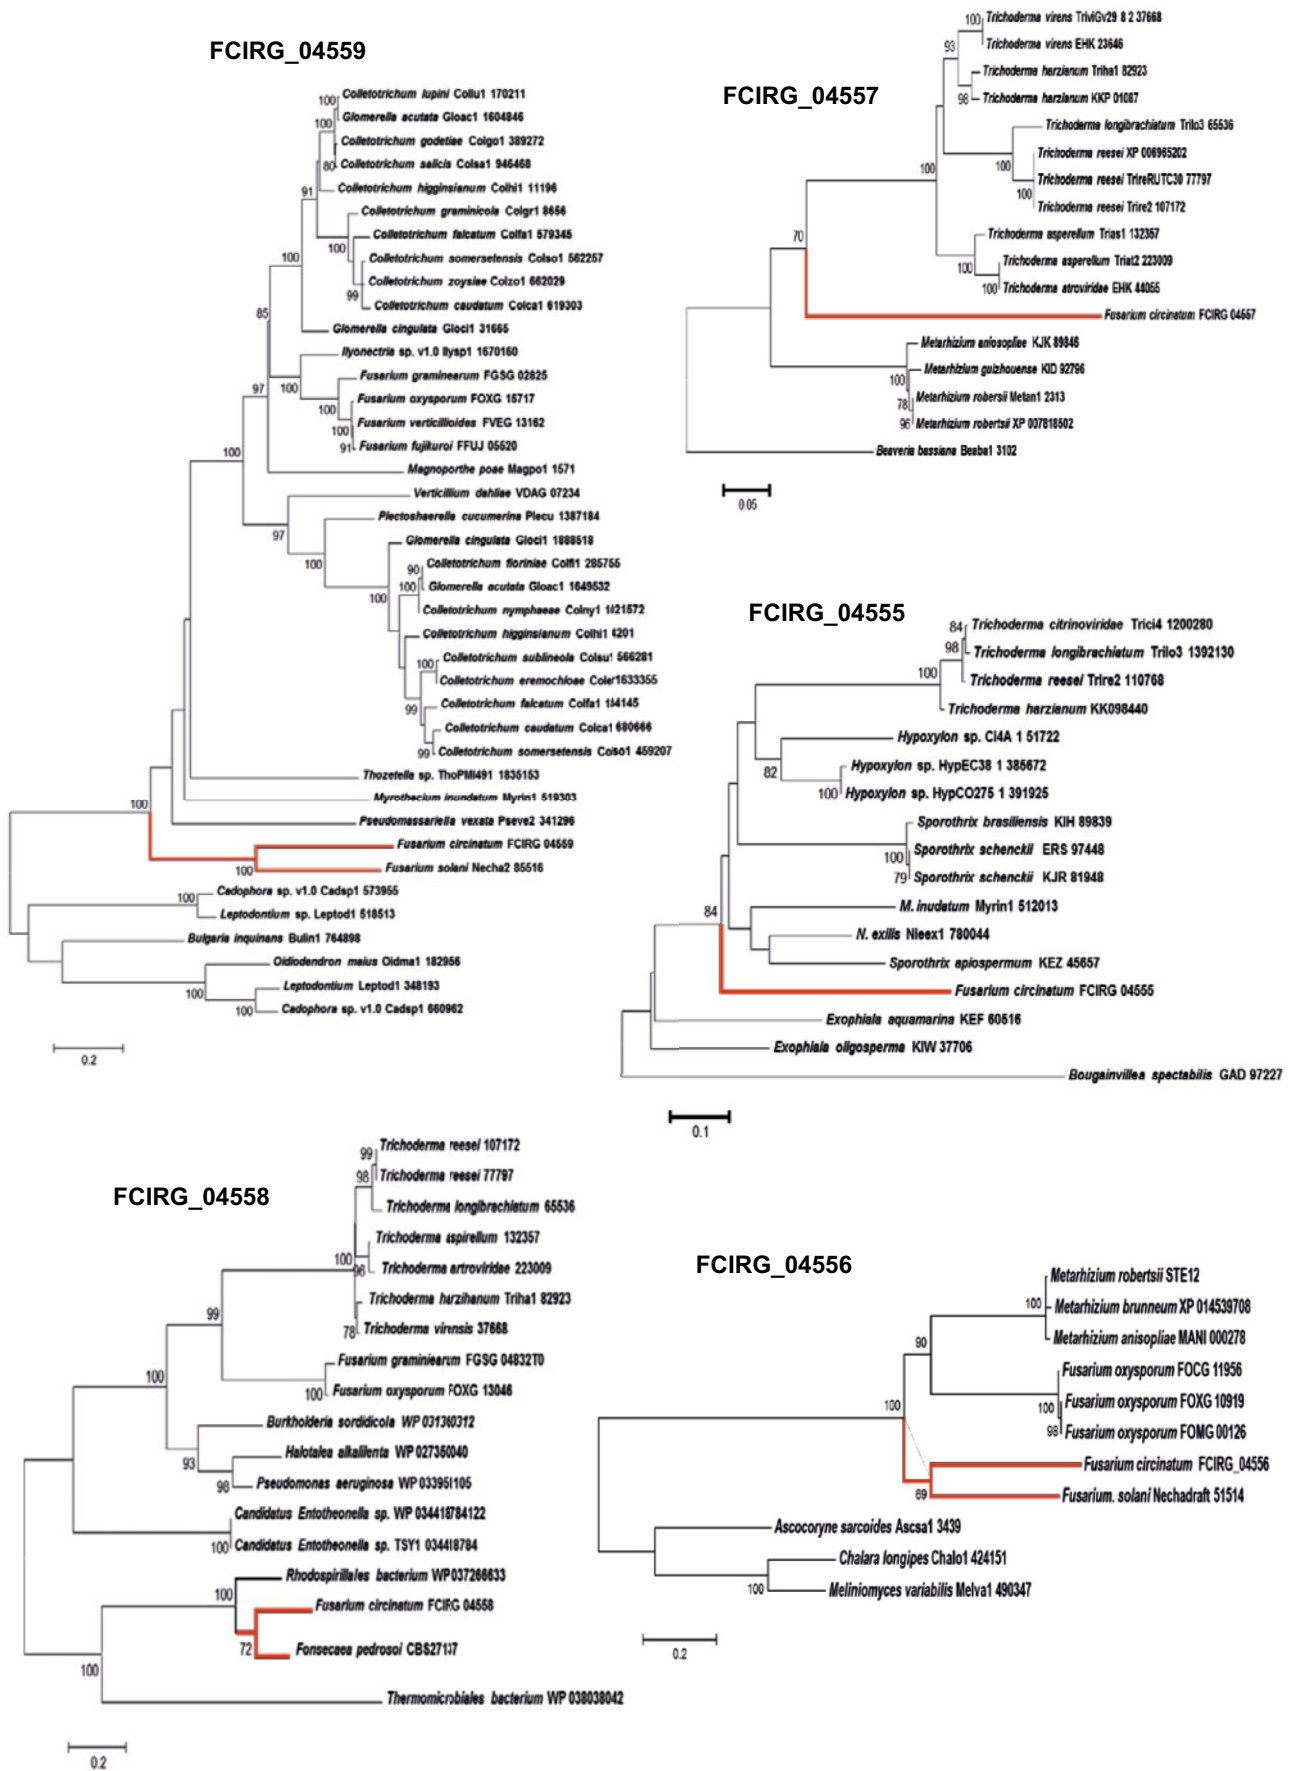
FCIRG_04559

100 Colletotrichum lupini Collu1 170211
100 Glomerella acutata Gloac1 1604846
Colletotrichum godetiae Colgo1 389272
80 Colletotrichum salicis Colsa1 946468
91 Colletotrichum higginsianum Colhi1 11196
Colletotrichum graminicola Colgr1 8656
100 Colletotrichum falcatum Colfa1 579345
100 Colletotrichum somersetensis Colso1 562257
99 Colletotrichum zoysiae Colzo1 662029
Colletotrichum caudatum Colca1 619303
85 Glomerella cingulata Gloci1 31665
Ilyonectria sp. v1.0 Ilysp1 1670160
100 Fusarium graminearum FGSG 02825
100 Fusarium oxysporum FOXG 15717
100 Fusarium verticillioides FVEG 13162
91 Fusarium fujikuroi FFUJ 05520
97 Magnoporthe poae Magpo1 1571
100 Verticillium dahliae VDAG 07234
Plectosphaerella cucumerina Plecu 1387184
97 Glomerella cingulata Gloci1 1888518
100 90 Colletotrichum fioriniae Colfi1 285755
100 Glomerella acutata Gloac1 1649532
100 Colletotrichum nymphaeae Colny1 1121572
Colletotrichum higginsianum Colhi1 4201
100 Colletotrichum sublineola Colsu1 566281
Colletotrichum eremochloae Coler1633355
99 Colletotrichum falcatum Colfa1 114145
Colletotrichum caudatum Colca1 680666
99 Colletotrichum somersetensis Colso1 459207
Thozetella sp. ThoPMI491 1836153
Myrothecium inundatum Myrin1 519303
100 Pseudomassariella vexata Pseve2 341296
Fusarium circinatum FCIRG 04559
100 Fusarium solani Necha2 85516
100 Cadophora sp. v1.0 Cadsp1 573955
Leptodontium sp. Leptod1 518513
Bulgaria inquinans Bulin1 764898
Oidiodendron maius Oidma1 182956
100 Leptodontium Leptod1 348193
100 Cadophora sp. v1.0 Cadsp1 660962
0.2

FCIRG_04557

100 Trichoderma virens TriviGv29 8 2 37668
93 Trichoderma virens EHK 23646
Trichoderma harzianum Triha1 82923
98 Trichoderma harzianum KKP 01087
Trichoderma longibrachiatum Trilo3 65536
100 Trichoderma reesei XP 006965202
100 Trichoderma reesei TrireRUTC30 77797
100 Trichoderma reesei Trire2 107172
70 Trichoderma asperellum Trias1 132357
100 Trichoderma asperellum Triat2 223009
100 Trichoderma atroviridae EHK 44055
Fusarium circinatum FCIRG 04557
Metarhizium anisopliae KJK 89846
Metarhizium guizhouense KID 92796
100 Metarhizium robersii Metan1 2313
78
96 Metarhizium robertsii XP 007818502
Beaveria bassiana Beaba1 3102
0.05

FCIRG_04555

84 Trichoderma citrinoviridae Trici4 1200280
98 Trichoderma longibrachiatum Trilo3 1392130
100 Trichoderma reesei Trire2 110768
Trichoderma harzienum KK098440
Hypoxylon sp. CI4A 1 51722
82 Hypoxylon sp. HypEC38 1 385672
100 Hypoxylon sp. HypCO275 1 391925
Sporothrix brasiliensis KIH 89839
100 Sporothrix schenckii ERS 97448
79 Sporothrix schenckii KJR 81948
84 M. inudatum Myrin1 512013
N. exilis Nieex1 780044
Sporothrix apiospermum KEZ 45657
Fusarium circinatum FCIRG 04555
Exophiala aquamarina KEF 60516
Exophiale oligosperma KIW 37706
Bougainvillea spectabilis GAD 97227
0.1

FCIRG_04558

99 Trichoderma reesei 107172
98 Trichoderma reesei 77797
Trichoderma longibrachiatum 65536
Trichoderma aspirellum 132357
100 96 Trichoderma artroviridae 223009
99 Trichoderma harzihanum Triha1 82923
78 Trichoderma virensis 37668
100 Fusarium graminiearum FGSG 04832T0
100 Fusarium oxysporum FOXG 13046
Burkholderia sordidicola WP 031360312
93 Halotalea alkalilenta WP 027350040
98 Pseudomonas aeruginosa WP 033951105
Candidatus Entotheonella sp. WP 034418784122
100 Candidatus Entotheonella sp. TSY1 034418784
100 Rhodospirillales bacterium WP037266633
Fusarium circinatum FCIRG 04558
72 Fonsecaea pedrosoi CBS27137
100 Thermomicrobiales bacterium WP 038038042
0.2

FCIRG_04556

Metarhizium robertsii STE12
100 Metarhizium brunneum XP 014539708
90 Metarhizium anisopliae MANI 000278
Fusarium oxysporum FOCG 11956
100 Fusarium oxysporum FOXG 10919
100 98 Fusarium oxysporum FOMG 00126
Fusarium circinatum FCIRG_04556
69 Fusarium. solani Nechadraft 51514
Ascocoryne sarcoides Ascsa1 3439
Chalara longipes Chalo1 424151
100 Meliniomyces variabilis Melva1 490347
0.2